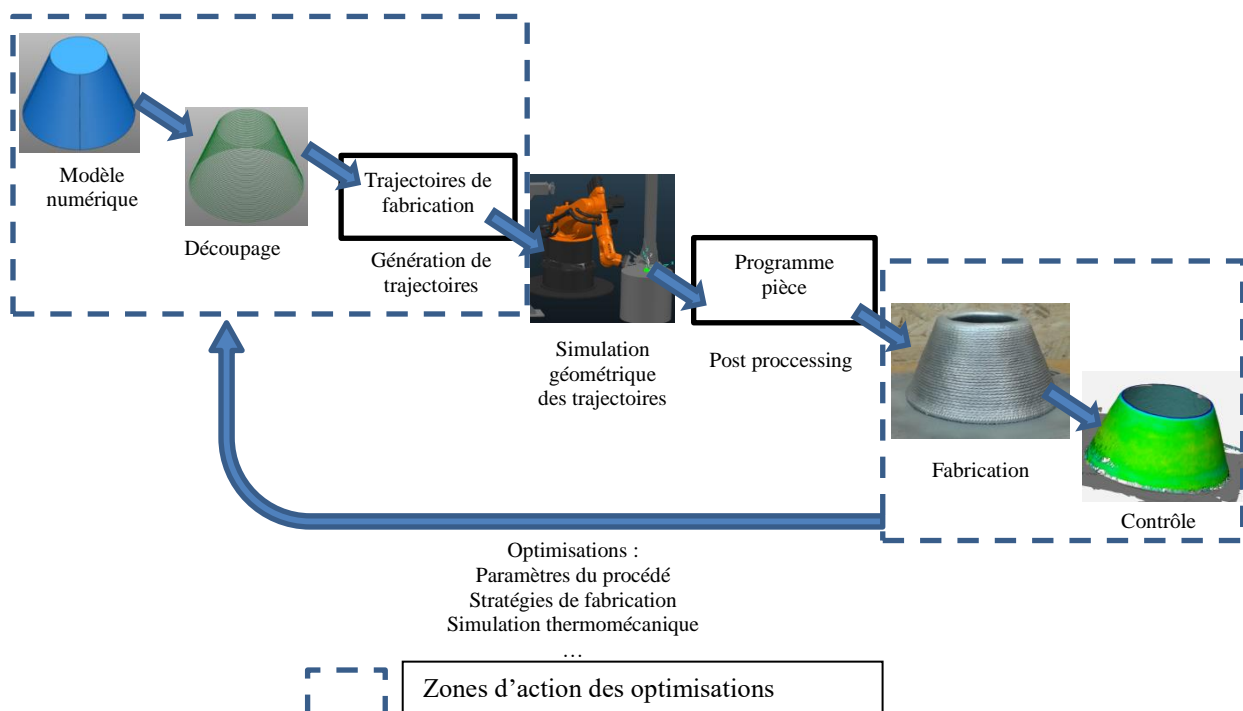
Modèle numérique

Découpage

Trajectoires de fabrication

Génération de trajectoires

Simulation géométrique des trajectoires

Programme pièce

Post proccessing

Fabrication

Contrôle

Optimisations :
Paramètres du procédé
Stratégies de fabrication
Simulation thermomécanique
…

Zones d'action des optimisations